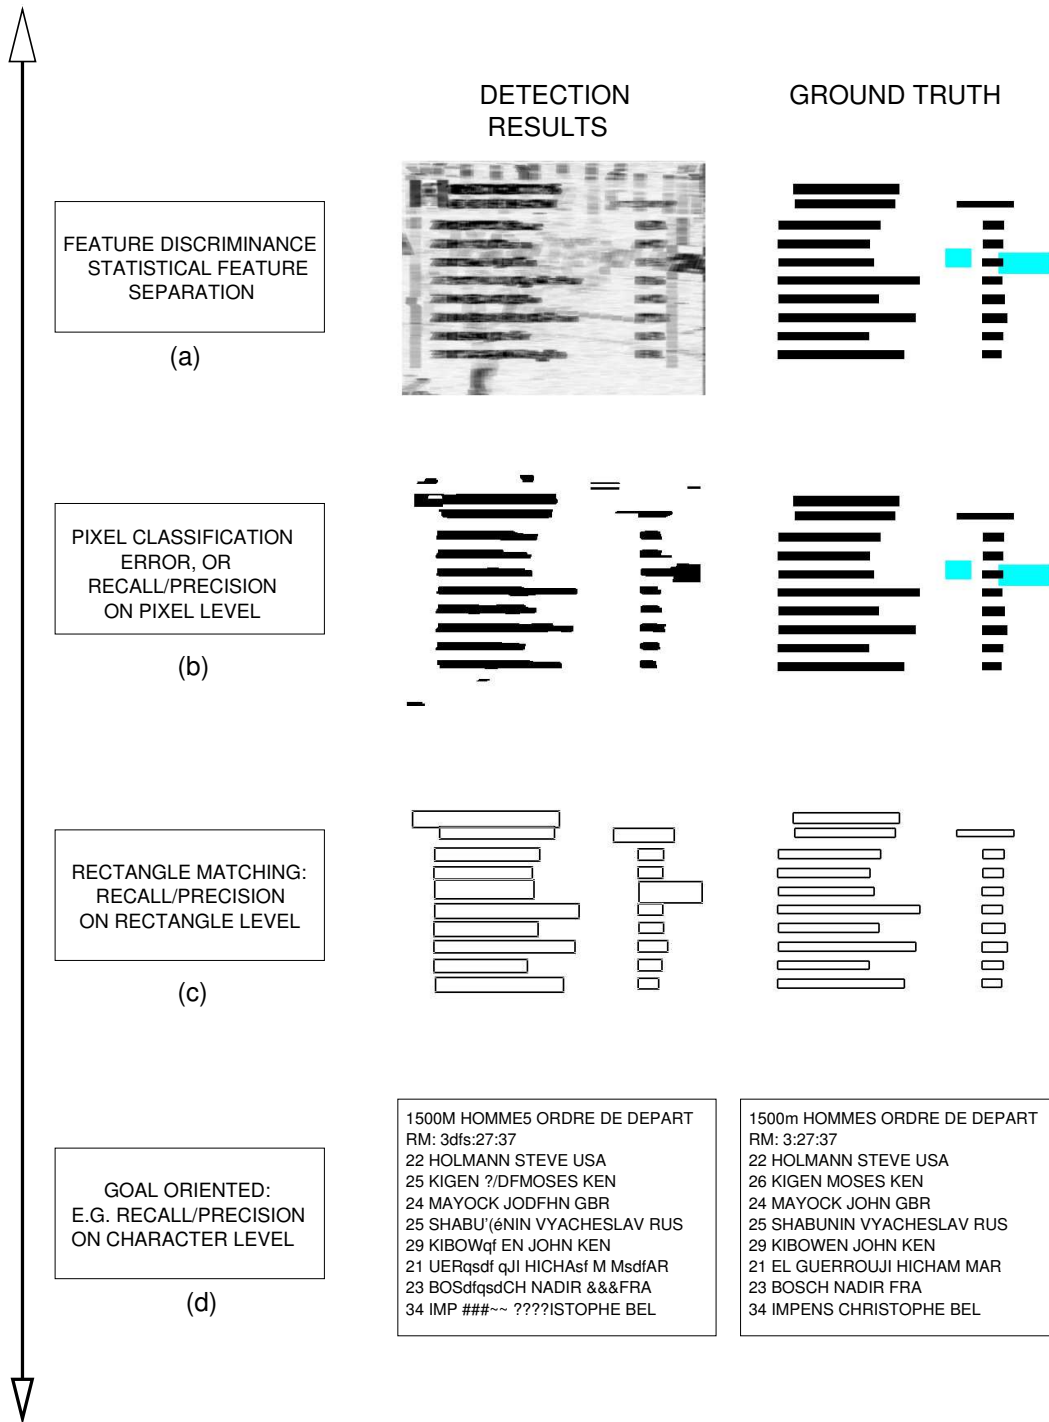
DETECTION RESULTS

GROUND TRUTH

FEATURE DISCRIMINANCE STATISTICAL FEATURE SEPARATION

(a)

PIXEL CLASSIFICATION ERROR, OR RECALL/PRECISION ON PIXEL LEVEL

(b)

RECTANGLE MATCHING: RECALL/PRECISION ON RECTANGLE LEVEL

(c)

GOAL ORIENTED: E.G. RECALL/PRECISION ON CHARACTER LEVEL

(d)

1500M HOMME5 ORDRE DE DEPART
RM: 3dfs:27:37
22 HOLMANN STEVE USA
25 KIGEN ?/DFMOSES KEN
24 MAYOCK JODFHN GBR
25 SHABU'(éNIN VYACHESLAV RUS
29 KIBOWqf EN JOHN KEN
21 UERqsdf qJI HICHAsf M MsdfAR
23 BOSdfqsdCH NADIR &&&FRA
34 IMP ###~~ ????ISTOPHE BEL

1500m HOMMES ORDRE DE DEPART
RM: 3:27:37
22 HOLMANN STEVE USA
26 KIGEN MOSES KEN
24 MAYOCK JOHN GBR
25 SHABUNIN VYACHESLAV RUS
29 KIBOWEN JOHN KEN
21 EL GUERROUJI HICHAM MAR
23 BOSCH NADIR FRA
34 IMPENS CHRISTOPHE BEL